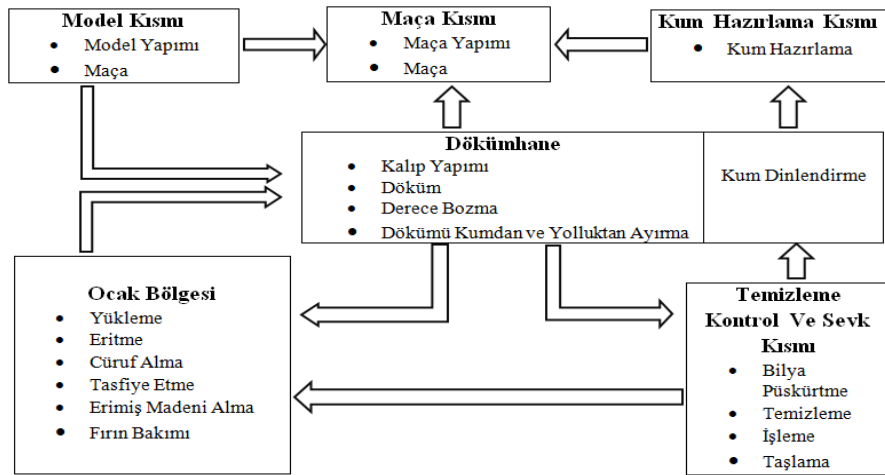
Model Kısmı
- Model Yapımı
- Maça

Maça Kısmı
- Maça Yapımı
- Maça

Kum Hazırlama Kısmı
- Kum Hazırlama

Dökümhane
- Kalıp Yapımı
- Döküm
- Derece Bozma
- Dökümü Kumdan ve Yolluktan Ayırma

Kum Dinlendirme

Ocak Bölgesi
- Yükleme
- Eritme
- Cüruf Alma
- Tasfiye Etme
- Erimiş Madeni Alma
- Fırın Bakımı

Temizleme Kontrol Ve Sevk Kısmı
- Bilya Püskürtme
- Temizleme
- İşleme
- Taşlama